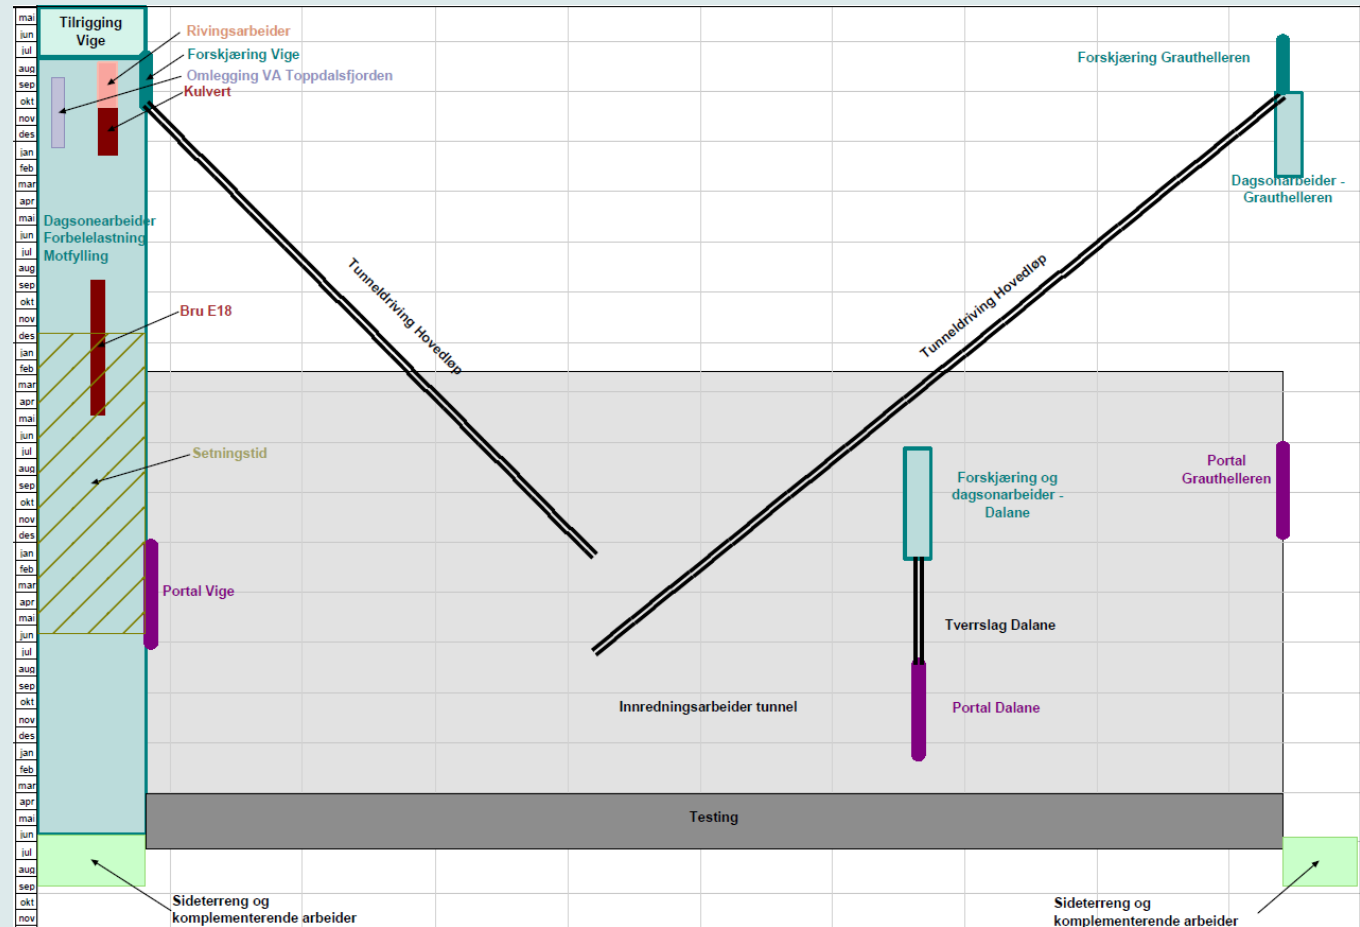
mai
jun
jul
aug
sep
okt
nov
des
jan
feb
mar
apr
mai
jun
jul
aug
sep
okt
nov
des
jan
feb
mar
apr
mai
jun
jul
aug
sep
okt
nov
des
jan
feb
mar
apr
mai
jun
jul
aug
sep
okt
nov
des
jan
feb
mar
apr
mai
jun
jul
aug
sep
okt
nov

Tilrigging Vige

Rivingsarbeider

Forskjæring Vige

Omlegging VA Toppdalsfjorden

Kulvert

Forskjæring Grauthelleren

Dagsonarbeider - Grauthelleren

Dagsonearbeider Forbelelastning Motfylling

Tunneldriving Hovedløp

Tunneldriving Hovedløp

Bru E18

Setningstid

Portal Grauthelleren

Forskjæring og dagsonarbeider - Dalane

Portal Vige

Tverrslag Dalane

Innredningsarbeider tunnel

Portal Dalane

Testing

Sideterreng og komplementerende arbeider

Sideterreng og komplementerende arbeider